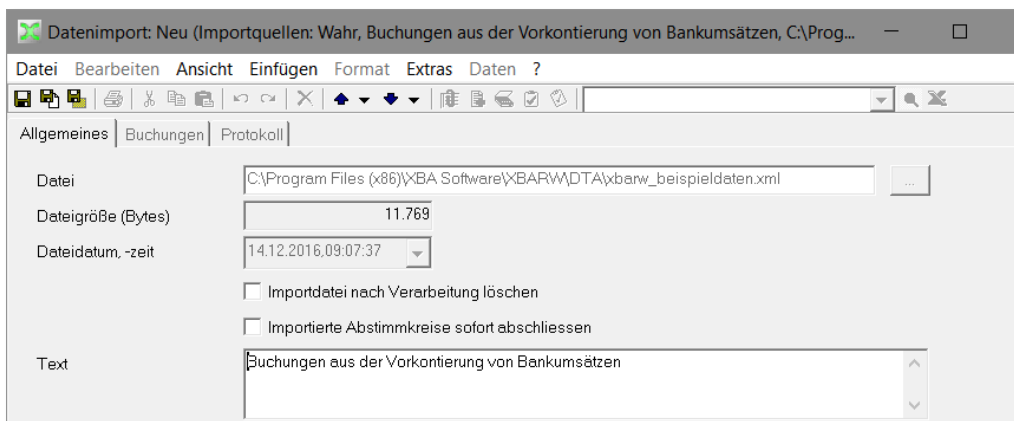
Datenimport: Neu (Importquellen: Wahr, Buchungen aus der Vorkontierung von Bankumsätzen, C:\Prog...

Datei Bearbeiten Ansicht Einfügen Format Extras Daten ?

Allgemeines | Buchungen | Protokoll

Datei C:\Program Files (x86)\XBA Software\XBARW\DTA\xbarw_beispieldaten.xml ...

Dateigröße (Bytes) 11.769

Dateidatum, -zeit 14.12.2016,09:07:37

Importdatei nach Verarbeitung löschen

Importierte Abstimmkreise sofort abschliessen

Text Buchungen aus der Vorkontierung von Bankumsätzen